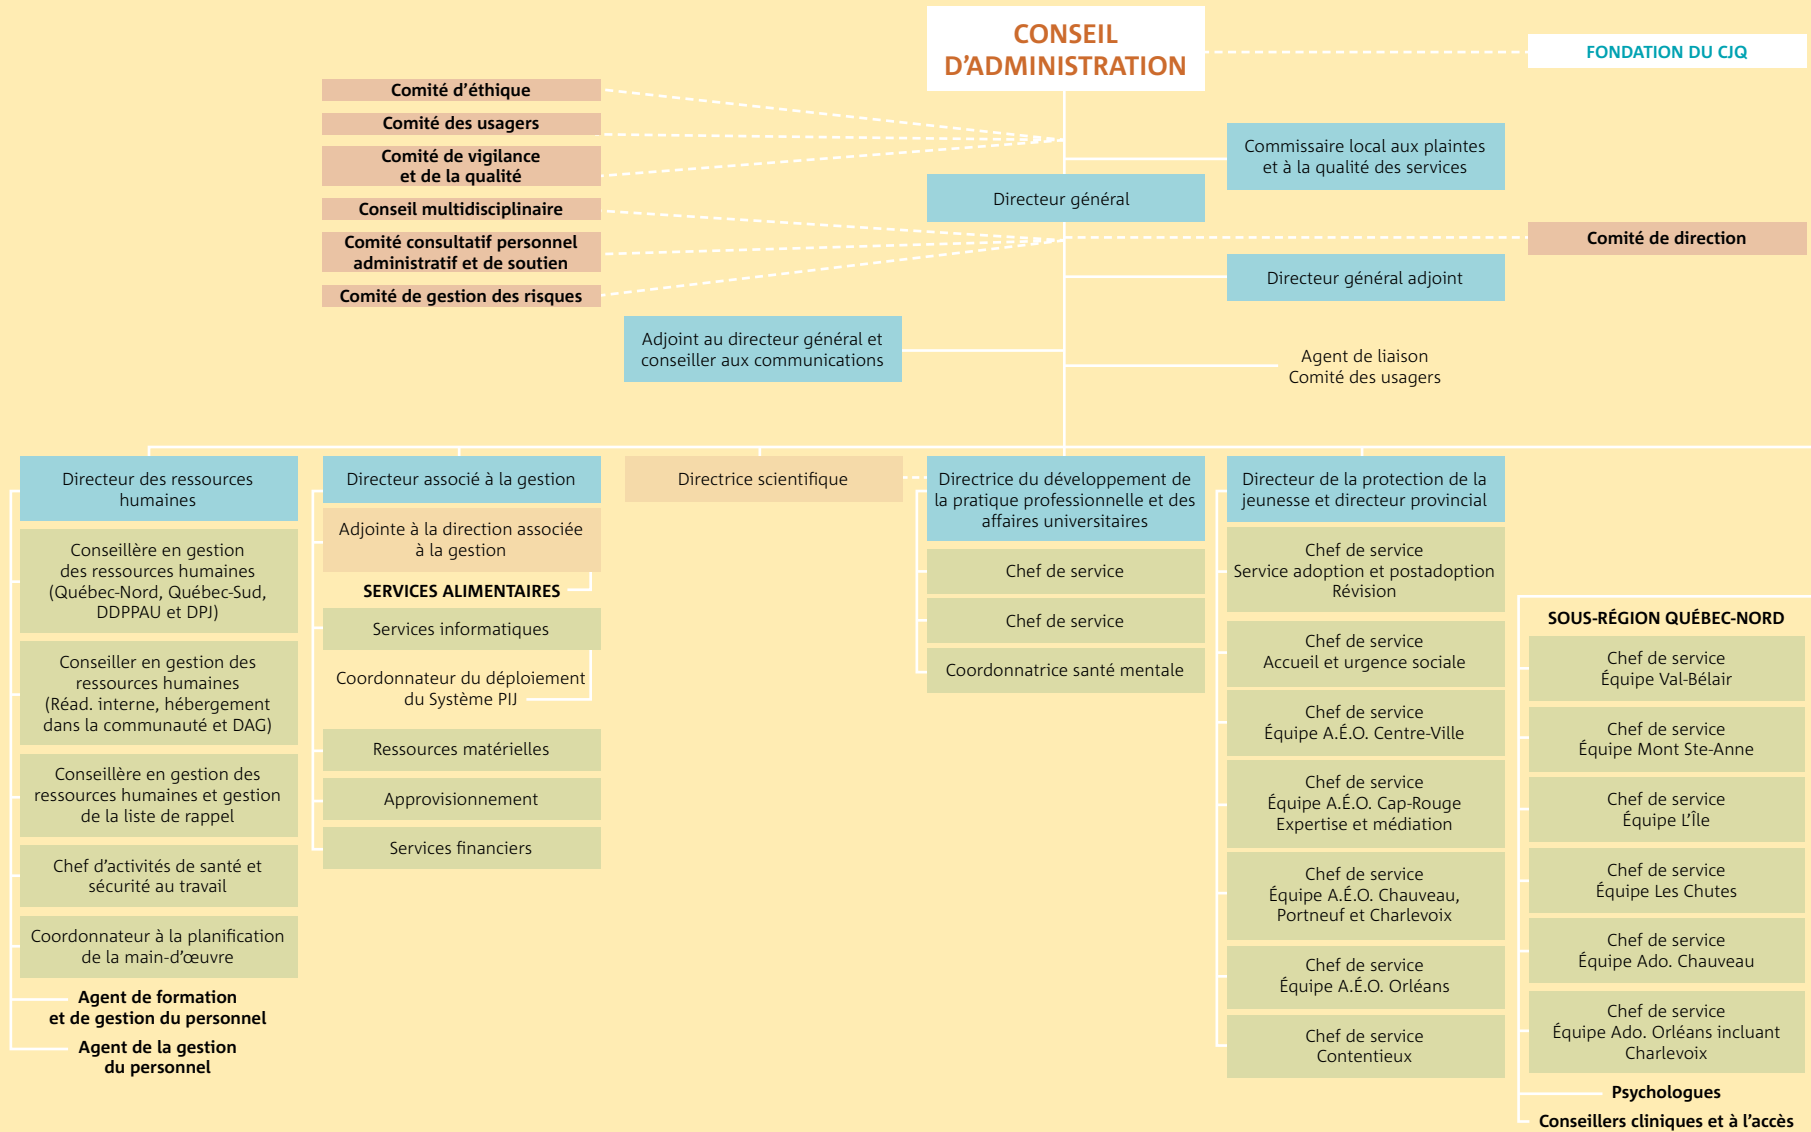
CONSEIL D'ADMINISTRATION

FONDATION DU CJQ

Comité d'éthique

Comité des usagers

Comité de vigilance et de la qualité

Conseil multidisciplinaire

Comité consultatif personnel administratif et de soutien

Comité de gestion des risques

Commissaire local aux plaintes et à la qualité des services

Directeur général

Comité de direction

Directeur général adjoint

Adjoint au directeur général et conseiller aux communications

Agent de liaison
Comité des usagers

Directeur des ressources humaines

Conseillère en gestion des ressources humaines (Québec-Nord, Québec-Sud, DDPPAU et DPJ)

Conseiller en gestion des ressources humaines (Réad. interne, hébergement dans la communauté et DAG)

Conseillère en gestion des ressources humaines et gestion de la liste de rappel

Chef d'activités de santé et sécurité au travail

Coordonnateur à la planification de la main-d'œuvre

Agent de formation et de gestion du personnel

Agent de la gestion du personnel

Directeur associé à la gestion

Adjointe à la direction associée à la gestion

SERVICES ALIMENTAIRES

Services informatiques

Coordonnateur du déploiement du Système PIJ

Ressources matérielles

Approvisionnement

Services financiers

Directrice scientifique

Directrice du développement de la pratique professionnelle et des affaires universitaires

Chef de service

Chef de service

Coordonnatrice santé mentale

Directeur de la protection de la jeunesse et directeur provincial

Chef de service
Service adoption et postadoption
Révision

Chef de service
Accueil et urgence sociale

Chef de service
Équipe A.É.O. Centre-Ville

Chef de service
Équipe A.É.O. Cap-Rouge
Expertise et médiation

Chef de service
Équipe A.É.O. Chauveau, Portneuf et Charlevoix

Chef de service
Équipe A.É.O. Orléans

Chef de service
Contentieux

SOUS-RÉGION QUÉBEC-NORD

Chef de service
Équipe Val-Bélair

Chef de service
Équipe Mont Ste-Anne

Chef de service
Équipe L'Île

Chef de service
Équipe Les Chutes

Chef de service
Équipe Ado. Chauveau

Chef de service
Équipe Ado. Orléans incluant Charlevoix

Psychologues

Conseillers cliniques et à l'accès